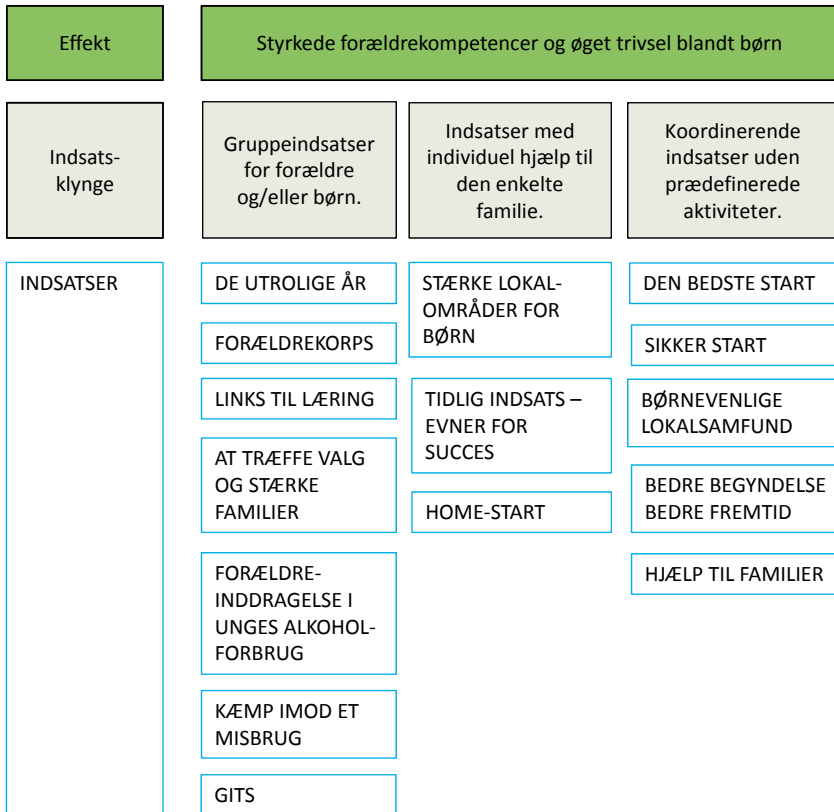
Effekt

Styrkede forældrekompetencer og øget trivsel blandt børn

Indsats-klynge

Gruppeindsatser for forældre og/eller børn.

Indsatser med individuel hjælp til den enkelte familie.

Koordinerende indsatser uden prædefinerede aktiviteter.

INDSATSER

DE UTROLIGE ÅR

FORÆLDREKORPS

LINKS TIL LÆRING

AT TRÆFFE VALG OG STÆRKE FAMILIER

FORÆLDRE-INDDRAGELSE I UNGES ALKOHOL-FORBRUG

KÆMP IMOD ET MISBRUG

GITS

STÆRKE LOKAL-OMRÅDER FOR BØRN

TIDLIG INDSATS – EVNER FOR SUCCES

HOME-START

DEN BEDSTE START

SIKKER START

BØRNEVENLIGE LOKALSAMFUND

BEDRE BEGYNDELSE BEDRE FREMTID

HJÆLP TIL FAMILIER